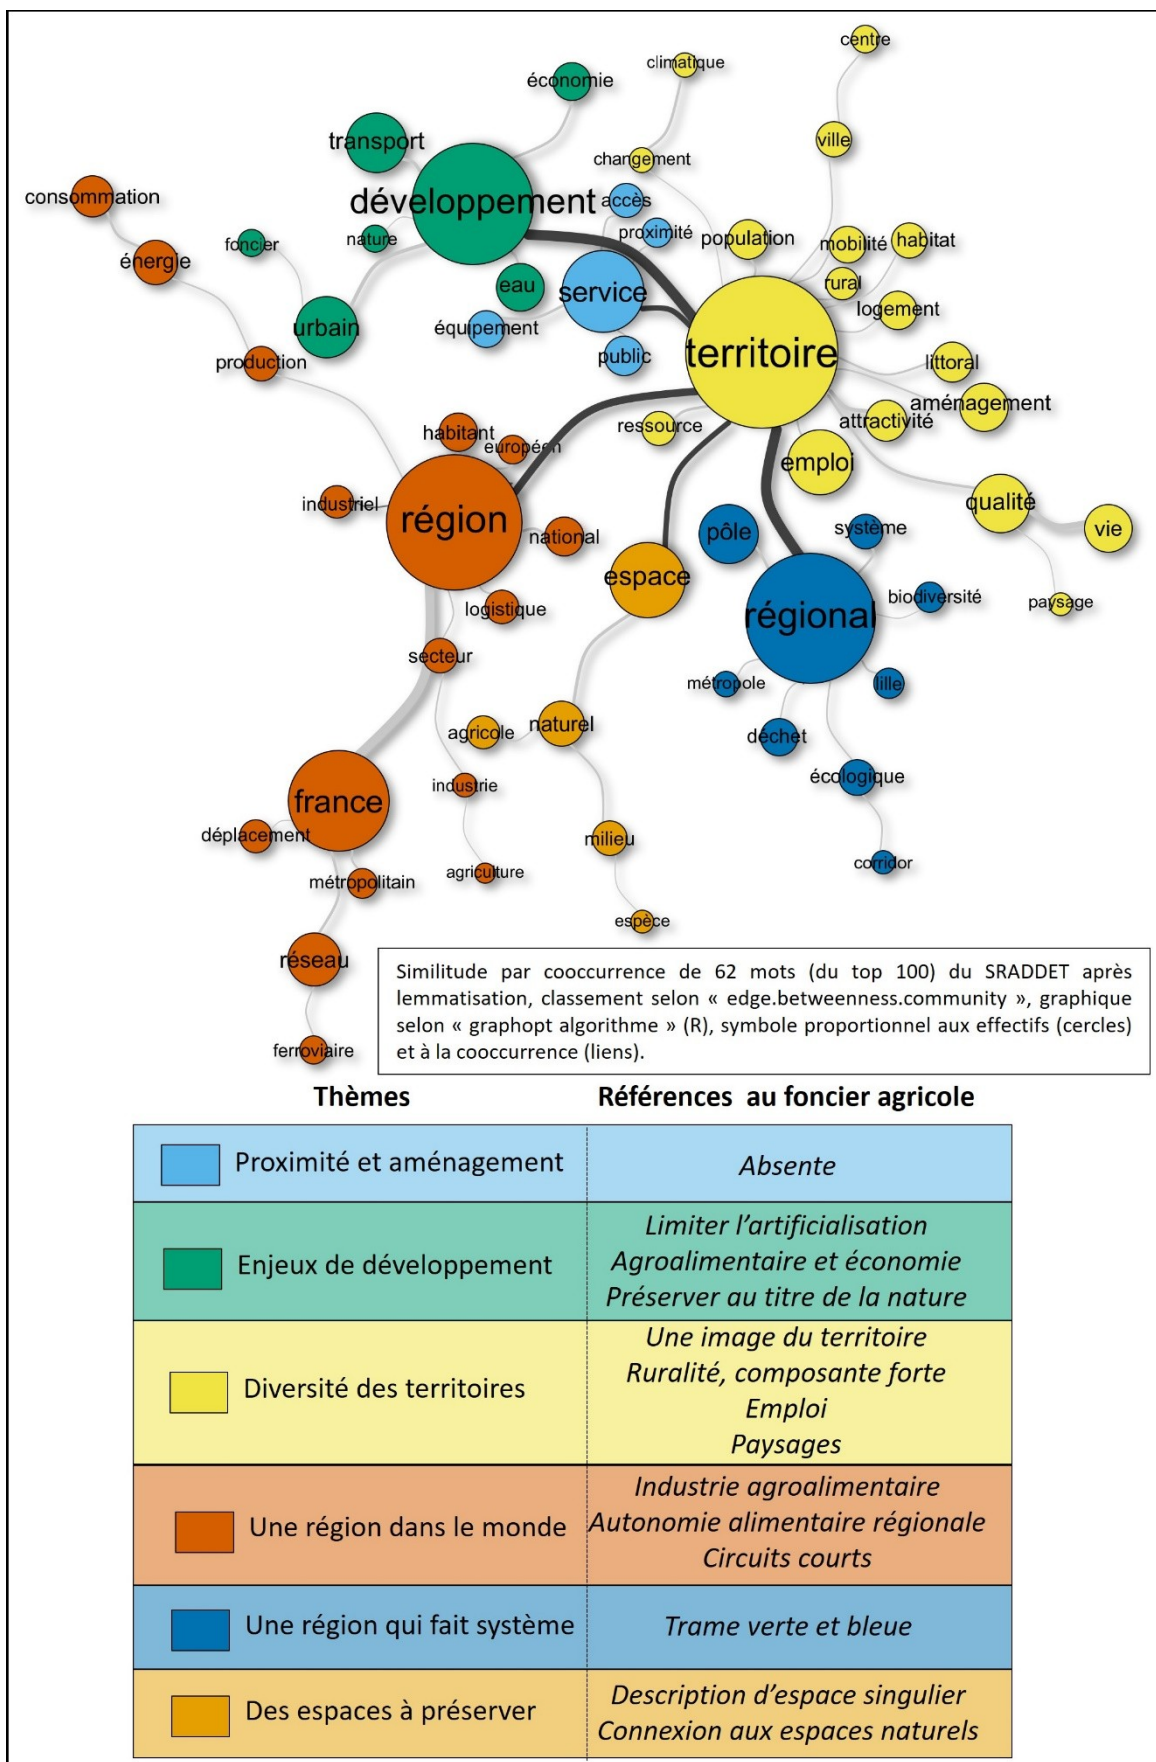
centre
climatique
économie
ville
transport
changement
consommation
développement
accès
foncier
nature
proximité
population
mobilité
habitat
énergie
rural
eau
service
logement
urbain
équipement
public
territoire
production
littoral
aménagement
attractivité
habitant
ressource
européen
emploi
industriel
qualité
vie
région
système
national
pôle
espace
biodiversité
paysage
régional
logistique
secteur
lille
métropole
agricole
naturel
déchet
industrie
écologique
france
milieu
déplacement
corridor
métropolitain
agriculture
espèce
réseau
ferroviaire

Similitude par cooccurrence de 62 mots (du top 100) du SRADDET après lemmatisation, classement selon « edge.betweenness.community », graphique selon « graphopt algorithme » (R), symbole proportionnel aux effectifs (cercles) et à la cooccurrence (liens).

| Thèmes | Références au foncier agricole |
|---|---|
| Proximité et aménagement | Absente |
| Enjeux de développement | Limiter l'artificialisation<br>Agroalimentaire et économie<br>Préserver au titre de la nature |
| Diversité des territoires | Une image du territoire<br>Ruralité, composante forte<br>Emploi<br>Paysages |
| Une région dans le monde | Industrie agroalimentaire<br>Autonomie alimentaire régionale<br>Circuits courts |
| Une région qui fait système | Trame verte et bleue |
| Des espaces à préserver | Description d'espace singulier<br>Connexion aux espaces naturels |